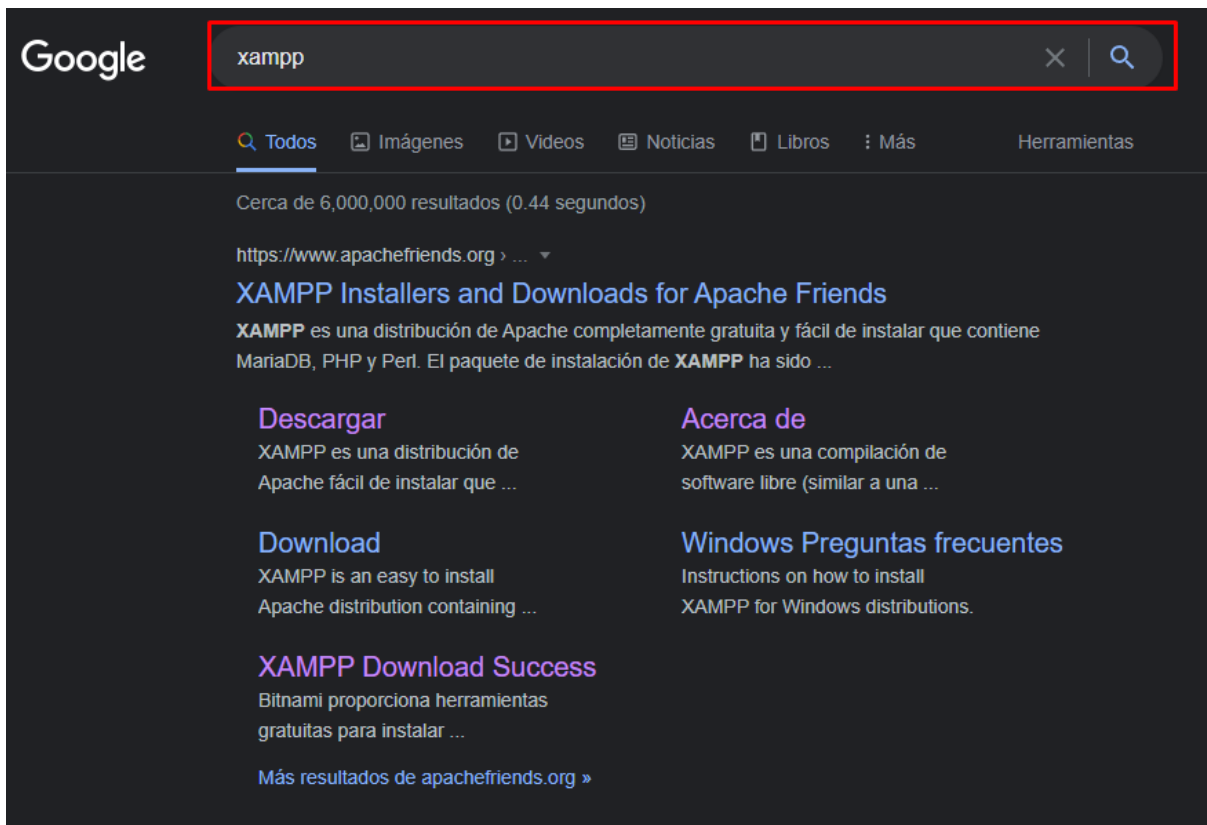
Google

xampp

Todos Imágenes Videos Noticias Libros Más Herramientas

Cerca de 6,000,000 resultados (0.44 segundos)

https://www.apachefriends.org › ...

XAMPP Installers and Downloads for Apache Friends

**XAMPP** es una distribución de Apache completamente gratuita y fácil de instalar que contiene MariaDB, PHP y Perl. El paquete de instalación de **XAMPP** ha sido ...

Descargar
XAMPP es una distribución de Apache fácil de instalar que ...

Acerca de
XAMPP es una compilación de software libre (similar a una ...

Download
XAMPP is an easy to install Apache distribution containing ...

Windows Preguntas frecuentes
Instructions on how to install XAMPP for Windows distributions.

XAMPP Download Success
Bitnami proporciona herramientas gratuitas para instalar ...

Más resultados de apachefriends.org »